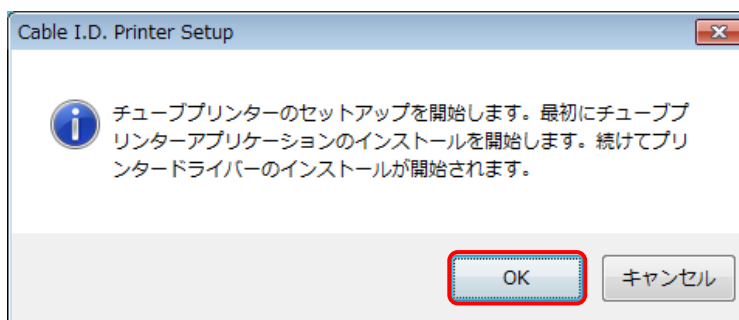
Cable I.D. Printer Setup

チューブプリンターのセットアップを開始します。最初にチューブプリンターアプリケーションのインストールを開始します。続けてプリンタードライバーのインストールが開始されます。

OK

キャンセル